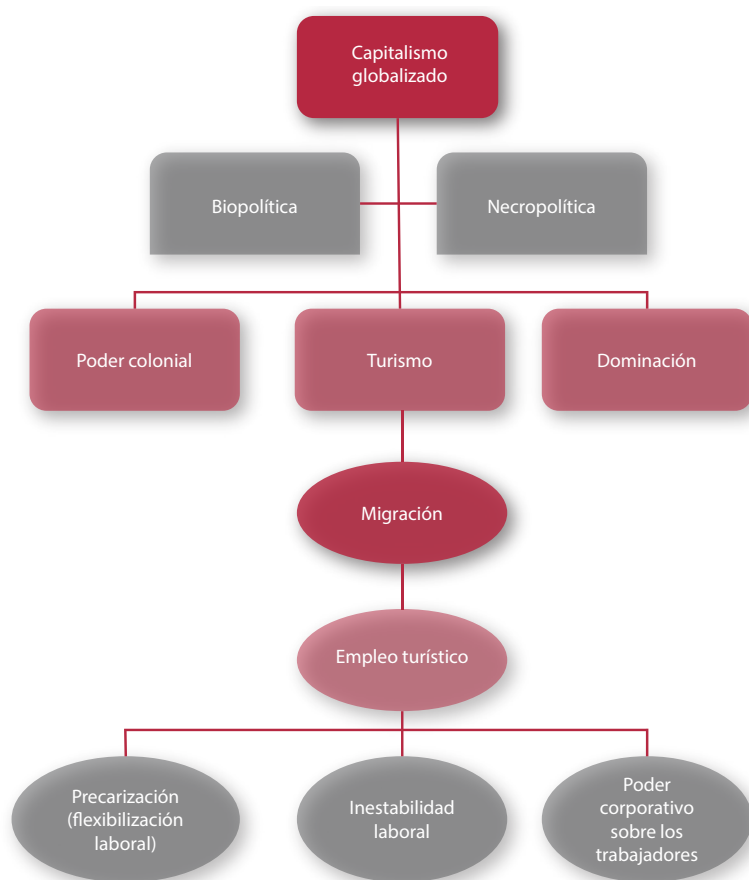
Capitalismo globalizado

Biopolítica

Necropolítica

Poder colonial

Turismo

Dominación

Migración

Empleo turístico

Precarización (flexibilización laboral)

Inestabilidad laboral

Poder corporativo sobre los trabajadores